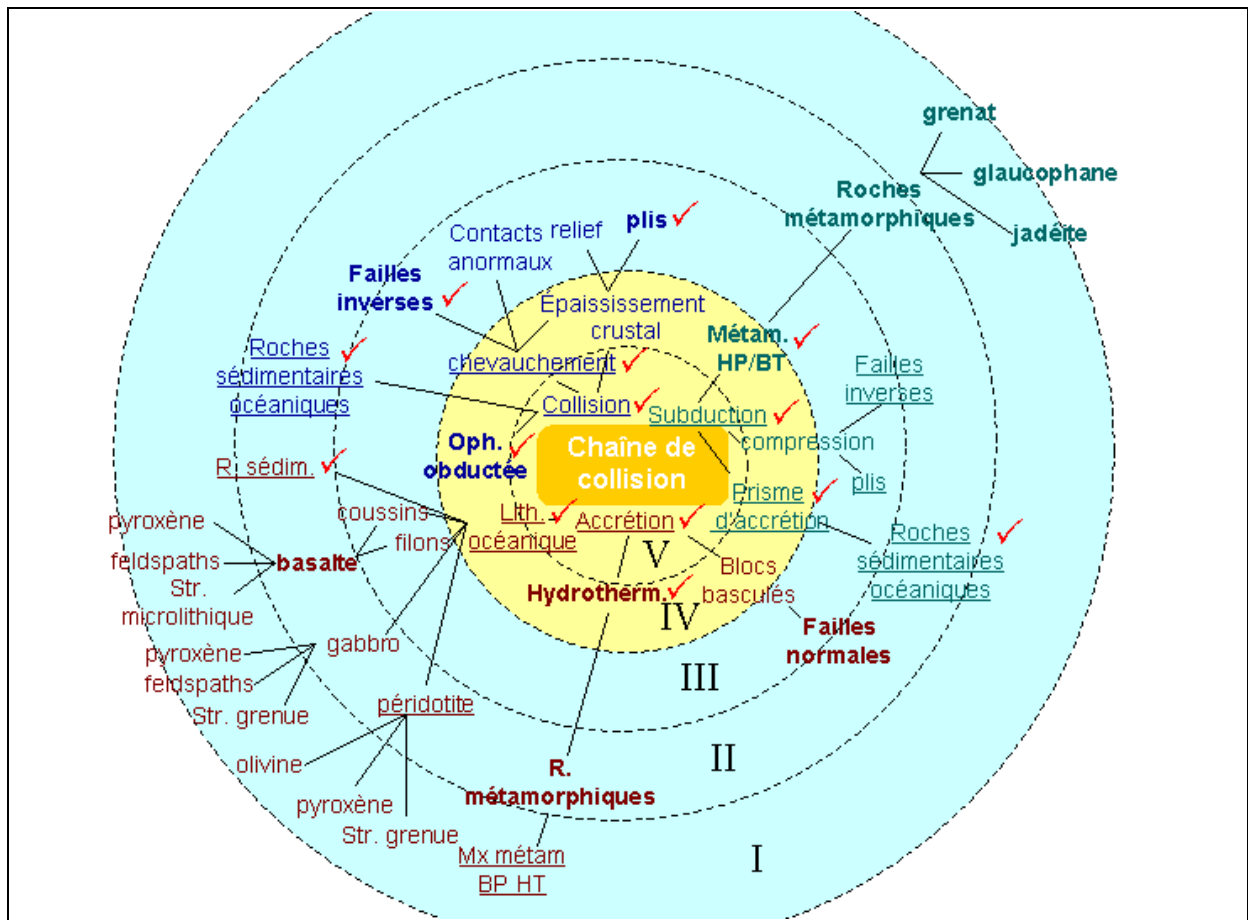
grenat
glaucophane
jadéite
Roches métamorphiques
Contacts anormaux
relief
plis ✓
Failles inverses ✓
Épaississement crustal
Métam. HP/BT ✓
Roches sédimentaires océaniques ✓
chevauchement ✓
Failles inverses
Collision ✓
Subduction ✓
compression
Oph. obductée ✓
Chaîne de collision
plis
R. sédim. ✓
Prisme d'accrétion ✓
pyroxène
coussins
Lith. océanique ✓
Accrétion ✓
Roches sédimentaires océaniques ✓
feldspaths
basalte
filons
V
Blocs basculés
Str. microlithique
Hydrotherm. ✓
IV
Failles normales
pyroxène
gabbro
feldspaths
III
Str. grenue
péridotite
II
olivine
R. métamorphiques
pyroxène
Str. grenue
Mx métam BP HT
I